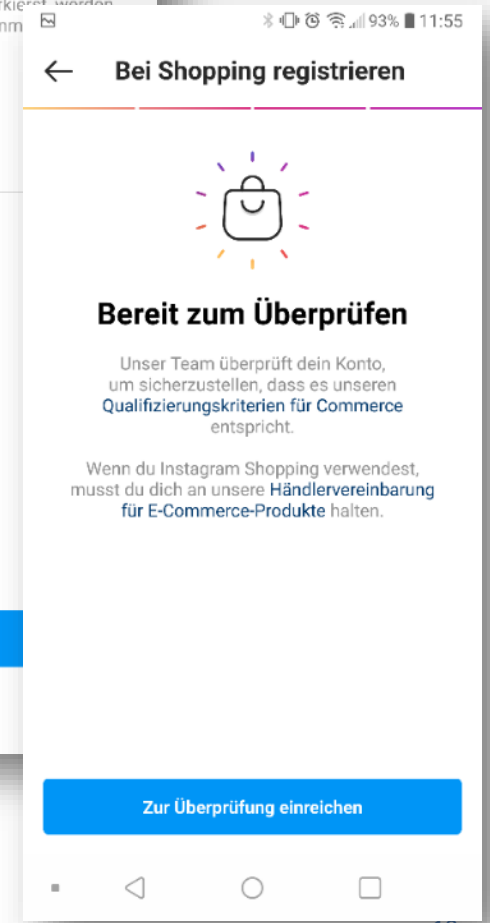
rkierst, werden
mm

93% 11:55

Bei Shopping registrieren

Bereit zum Überprüfen

Unser Team überprüft dein Konto, um sicherzustellen, dass es unseren Qualifizierungskriterien für Commerce entspricht.

Wenn du Instagram Shopping verwendest, musst du dich an unsere Händlervereinbarung für E-Commerce-Produkte halten.

Zur Überprüfung einreichen